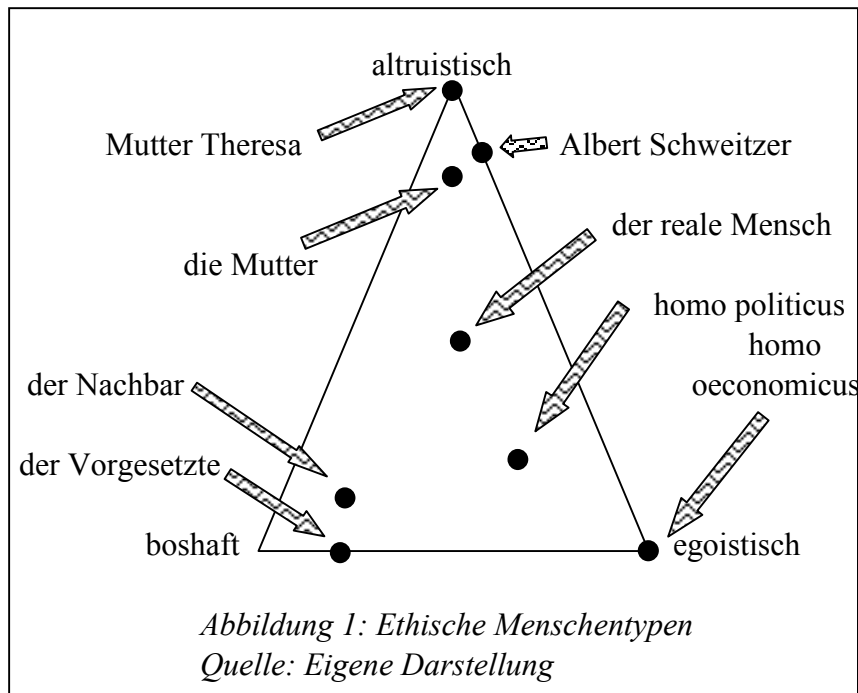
altruistisch

Mutter Theresa

Albert Schweitzer

die Mutter

der reale Mensch

homo politicus

homo oeconomicus

der Nachbar

der Vorgesetzte

boshaft

egoistisch

*Abbildung 1: Ethische Menschentypen*
*Quelle: Eigene Darstellung*